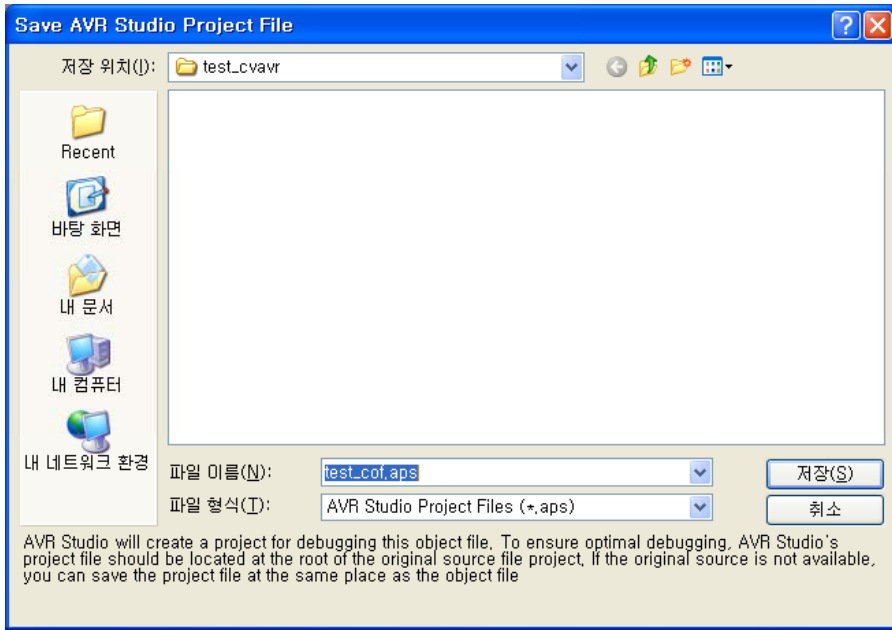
Save AVR Studio Project File

저장 위치(I): test_cvavr

Recent

바탕 화면

내 문서

내 컴퓨터

내 네트워크 환경

파일 이름(N): test_cof.aps

파일 형식(T): AVR Studio Project Files (*.aps)

저장(S)

취소

AVR Studio will create a project for debugging this object file. To ensure optimal debugging, AVR Studio's project file should be located at the root of the original source file project. If the original source is not available, you can save the project file at the same place as the object file